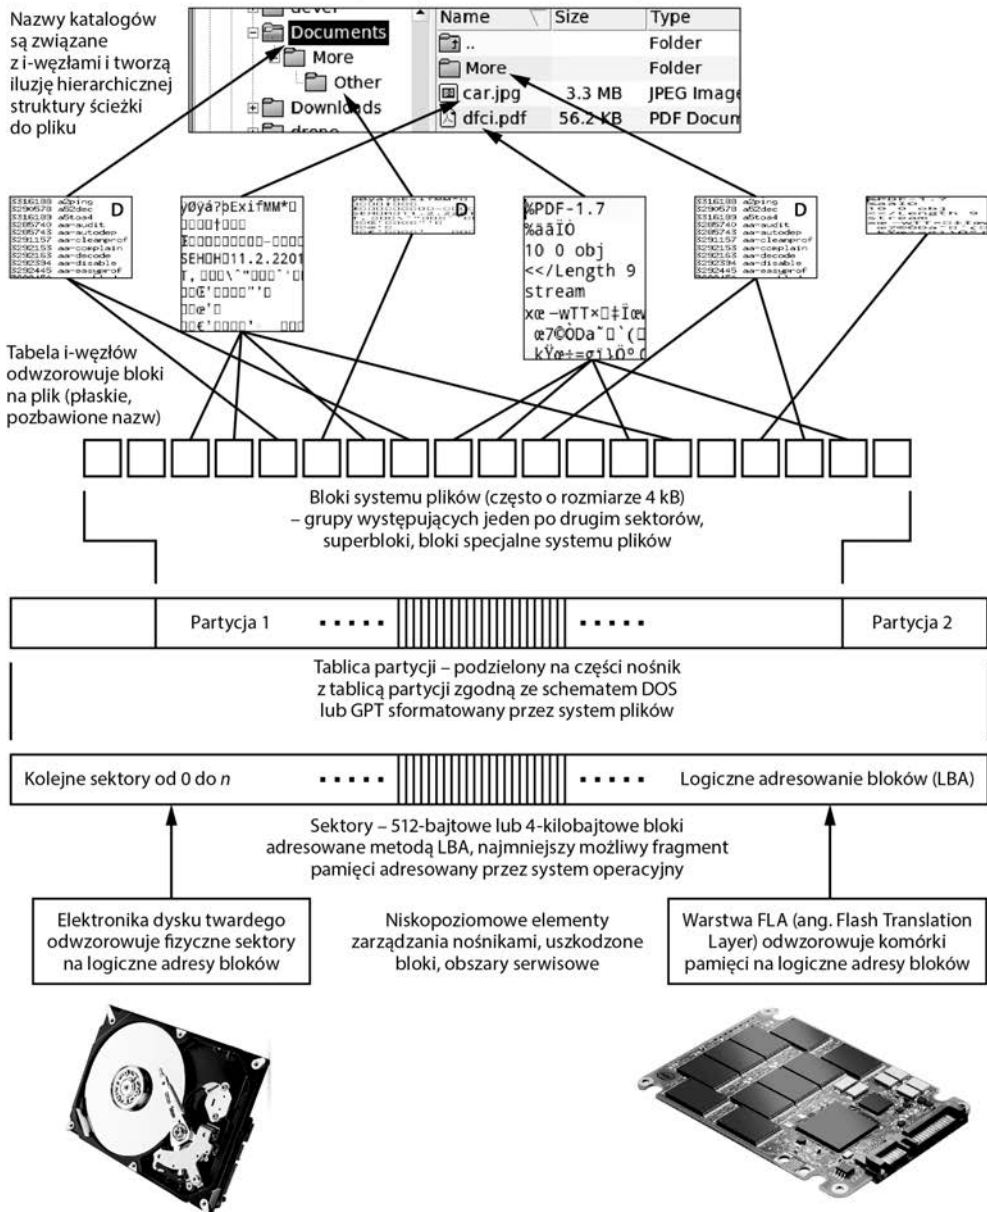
Nazwy katalogów są związane z i-węzłami i tworzą iluzję hierarchicznej struktury ścieżki do pliku

devel
Documents
More
Other
Downloads
drone

| Name | Size | Type |
|---|---|---|
| .. | | Folder |
| More | | Folder |
| car.jpg | 3.3 MB | JPEG Image |
| dfci.pdf | 56.2 KB | PDF Docum |

D

ÿØÿá?þExifMM*
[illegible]
SEH H 11.2.2201
T, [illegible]

D

%PDF-1.7
%âãÏÓ
10 0 obj
<</Length 9
stream
xœ -wTT×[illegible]
œ7©ÒDa˜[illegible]
kŸœ÷=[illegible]

D

Tabela i-węzłów odwzorowuje bloki na plik (płaskie, pozbawione nazw)

Bloki systemu plików (często o rozmiarze 4 kB) – grupy występujących jeden po drugim sektorów, superbloki, bloki specjalne systemu plików

Partycja 1 ..... ..... Partycja 2

Tablica partycji – podzielony na części nośnik z tablicą partycji zgodną ze schematem DOS lub GPT sformatowany przez system plików

Kolejne sektory od 0 do *n* ..... ..... Logiczne adresowanie bloków (LBA)

Sektory – 512-bajtowe lub 4-kilobajtowe bloki adresowane metodą LBA, najmniejszy możliwy fragment pamięci adresowany przez system operacyjny

Elektronika dysku twardego odwzorowuje fizyczne sektory na logiczne adresy bloków

Niskopoziomowe elementy zarządzania nośnikami, uszkodzone bloki, obszary serwisowe

Warstwa FLA (ang. Flash Translation Layer) odwzorowuje komórki pamięci na logiczne adresy bloków